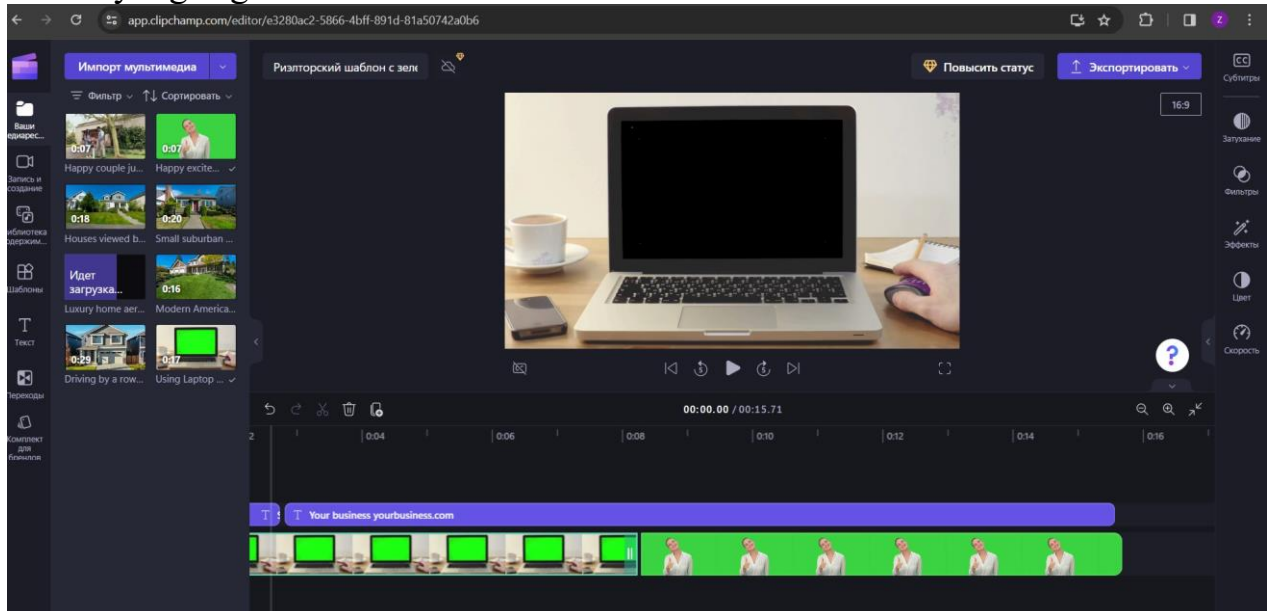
app.clipchamp.com/editor/e3280ac2-5866-4bff-891d-81a50742a0b6

Импорт мультимедиа

Риэлторский шаблон с зел

Повысить статус

Экспортировать

Субтитры

Ваши медиарес...

Фильтр

Сортировать

0:07 Happy couple ju...

0:07 Happy excite...

0:18 Houses viewed b...

0:20 Small suburban ...

Идет загрузка... Luxury home aer...

0:16 Modern America...

0:29 Driving by a row...

0:17 Using Laptop ...

Запись и создание

Библиотека содержим...

Шаблоны

Текст

Переходы

Комплект для брендов

16:9

Затухание

Фильтры

Эффекты

Цвет

Скорость

00:00.00 / 00:15.71

0:04 0:06 0:08 0:10 0:12 0:14 0:16

Your business yourbusiness.com